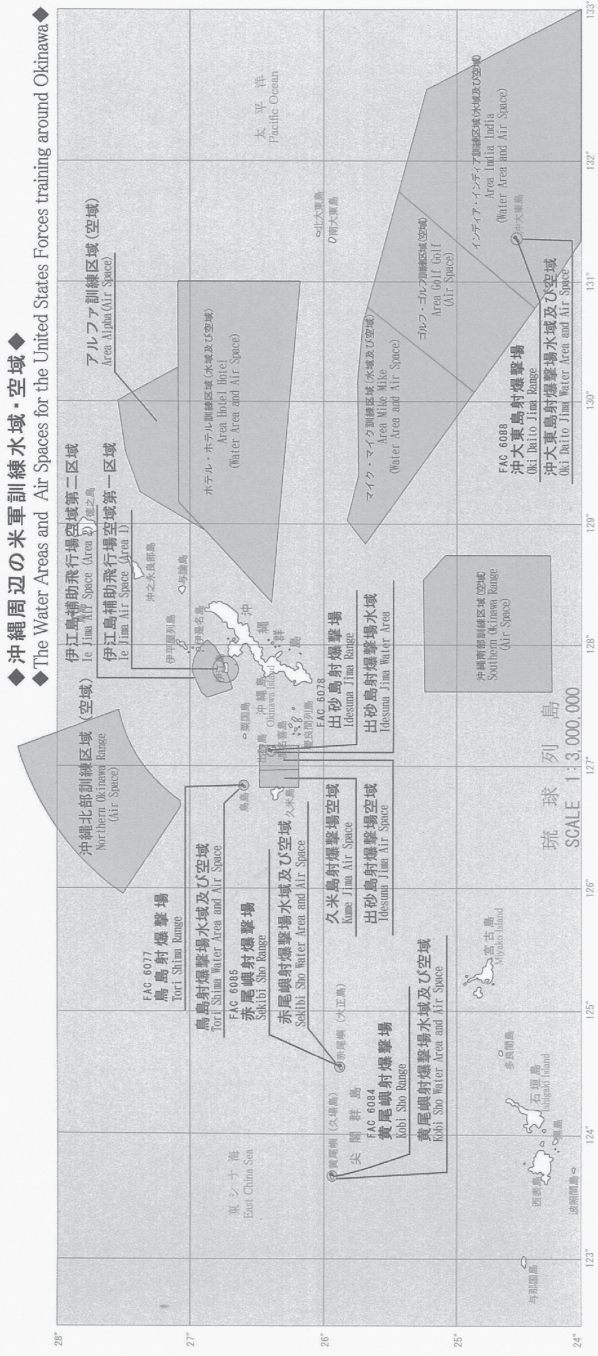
◆沖縄周辺の米軍訓練水域・空域◆
◆The Water Areas and Air Spaces for the United States Forces training around Okinawa◆

沖縄北部訓練区域(空域)
Northern Okinawa Range (Air Space)

伊江島補助飛行場空域第二区域
Ie Jima Air Space (Area 2)

伊江島補助飛行場空域第一区域
Ie Jima Air Space (Area 1)

アルファ訓練区域(空域)
Area Alpha (Air Space)

太平洋
Pacific Ocean

ホテル・ホテル訓練区域(水域及び空域)
Area Hotel Hotel
(Water Area and Air Space)

マイク・マイク訓練区域(水域及び空域)
Area Mike Mike
(Water Area and Air Space)

ゴルフ・ゴルフ訓練区域(空域)
Area Golf Golf
(Air Space)

インディア・インディア訓練区域(水域及び空域)
Area India India
(Water Area and Air Space)

FAC 6088
沖大東島射爆撃場
Oki Daito Jima Range
沖大東島射爆撃場水域及び空域
Oki Daito Jima Water Area and Air Space

沖縄南部訓練区域(空域)
Southern Okinawa Range
(Air Space)

FAC 6078
出砂島射爆撃場
Idesuna Jima Range
出砂島射爆撃場水域
Idesuna Jima Water Area

FAC 6077
鳥島射爆撃場
Tori Shima Range
鳥島射爆撃場水域及び空域
Tori Shima Water Area and Air Space

FAC 6085
赤尾嶼射爆撃場
Sekibi Sho Range
赤尾嶼射爆撃場水域及び空域
Sekibi Sho Water Area and Air Space

久米島射爆撃場空域
Kume Jima Air Space
出砂島射爆撃場空域
Idesuna Jima Air Space

FAC 6084
黄尾嶼射爆撃場
Kobi Sho Range
黄尾嶼射爆撃場水域及び空域
Kobi Sho Water Area and Air Space

尖閣群島
黄尾嶼(久場島)
赤尾嶼(大正島)
東シナ海
East China Sea
琉球列島
SCALE 1:3,000,000
沖縄島
Okinawa Island
沖縄群島
宮古島
Miyako Island
石垣島
Ishigaki Island
西表島
多良間島
波照間島
与那国島
鳥島
久米島
粟国島
渡名喜島
伊平屋列島
伊是名島
伊江島
沖之永良部島
与論島
徳之島
北大東島
南大東島
沖大東島

123° 124° 125° 126° 127° 128° 129° 130° 131° 132° 133°
28° 27° 26° 25° 24°